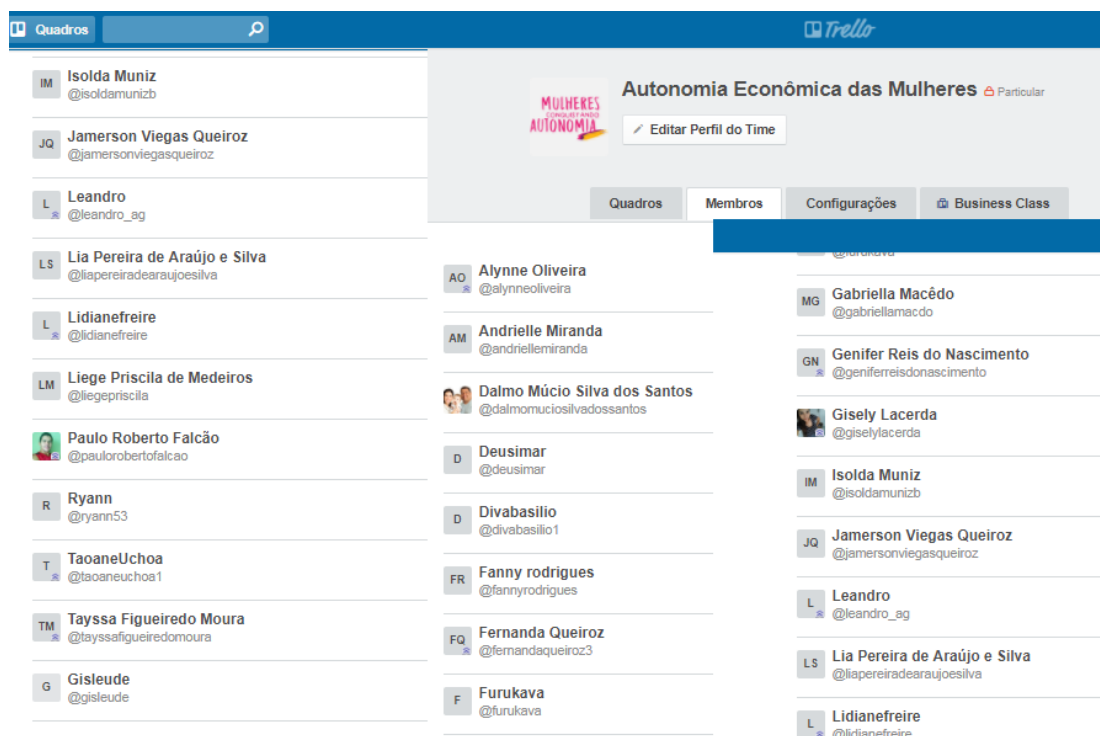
Quadros

Trello

IM Isolda Muniz
@isoldamunizb

JQ Jamerson Viegas Queiroz
@jamersonviegasqueiroz

L Leandro
@leandro_ag

LS Lia Pereira de Araújo e Silva
@liapereiradearaujoesilva

L Lidianefreire
@lidianefreire

LM Liege Priscila de Medeiros
@liegepriscila

Paulo Roberto Falcão
@paulorobertofalcao

R Ryann
@ryann53

T TaoaneUchoa
@taoaneuchoa1

TM Tayssa Figueiredo Moura
@tayssafigueiredomoura

G Gisleude
@gisleude

MULHERES CONQUISTANDO AUTONOMIA

Autonomia Econômica das Mulheres Particular

Editar Perfil do Time

Quadros | Membros | Configurações | Business Class

AO Alynne Oliveira
@alynneoliveira

AM Andrielle Miranda
@andriellemiranda

Dalmo Múcio Silva dos Santos
@dalmomuciosilvadossantos

D Deusimar
@deusimar

D Divabasilio
@divabasilio1

FR Fanny rodrigues
@fannyrodrigues

FQ Fernanda Queiroz
@fernandaqueiroz3

F Furukava
@furukava

@furukava

MG Gabriella Macêdo
@gabriellamacdo

GN Genifer Reis do Nascimento
@geniferreisdonascimento

Gisely Lacerda
@giselylacerda

IM Isolda Muniz
@isoldamunizb

JQ Jamerson Viegas Queiroz
@jamersonviegasqueiroz

L Leandro
@leandro_ag

LS Lia Pereira de Araújo e Silva
@liapereiradearaujoesilva

L Lidianefreire
@lidianefreire